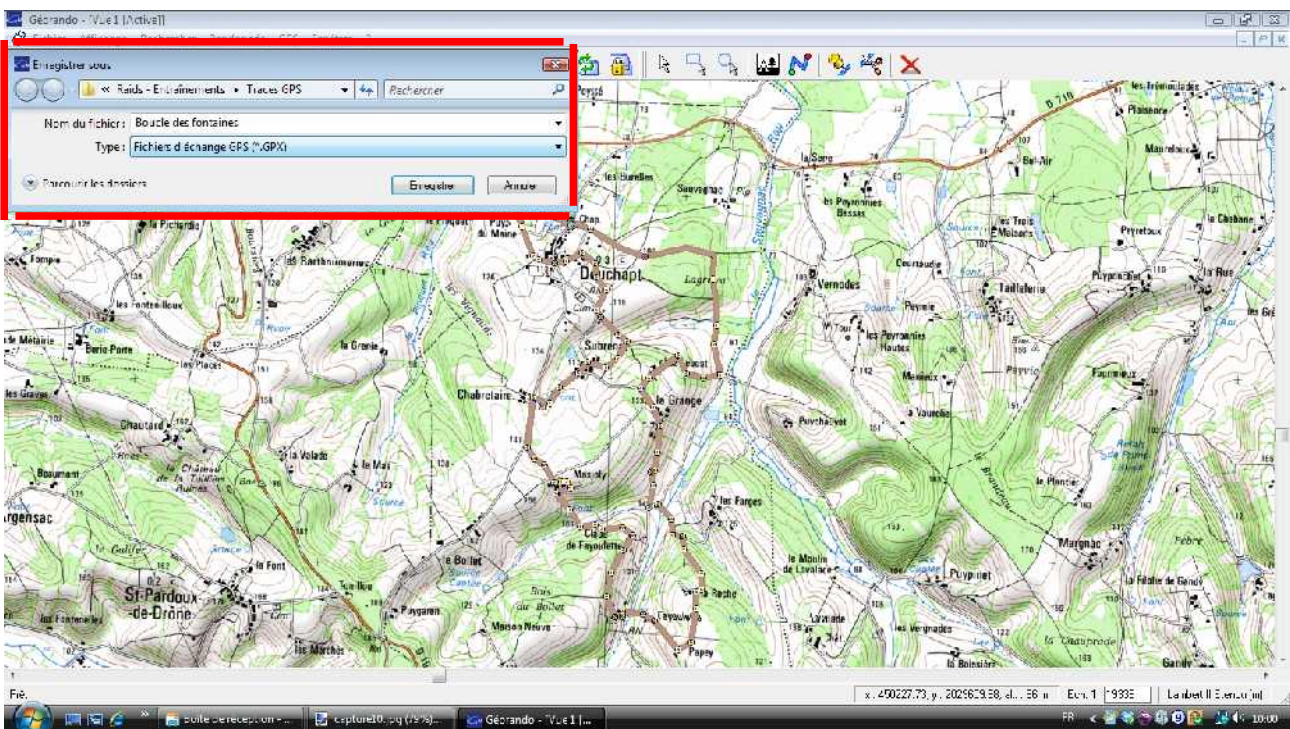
Géorando - [Vue 1 [Active]]

Enregistrer sous

« Raids - Entraînements ▸ Traces GPS

Rechercher

Nom du fichier : Boucle des fontaines

Type : Fichiers d'échange GPS (*.GPX)

Parcourir les dossiers

Enregistrer

Annuler

Peyssé

Plaisance

Les Bureilles

Sauvagnac

la Sarre

Bel-Air

Maurelière

les Peyronnies Basses

les Trois Maisons

Peyretoux

la Chabane

la Picharde

Pays du Maine

Chap

les Barbanneries

Douchapt

Lagrave

Vernodes

Courtaudie

Peyrefie

Taillaferie

Puypinsou

la Rue

Fompie

les Fontenilloux

la Métairie

Berle-Porte

les Places

la Grenie

Sutorent

Fraisse

les Peyronnies Hautes

Meynot

Peyrie

Faurieux

les Graves

Chabrelaire

la Grange

Puychalvet

Vaucelle

Chautard

la Volade

le Mas

Masselly

les Farges

le Plancier

Beaumont

le Chasteil de la Taillan Aulnes

Bas

argensac

Font

Clidé de Fayoullet

le Boilet

Bois du Boilet

le Moulin de Lavalade

Puypinet

Margnac

Febvre

la Fillotte de Gandy

la Font

Tuillère

St-Pardoux-de-Drône

les Fontenelles

Paygaren

Maison Neuve

Fayoulle

Ville Roche

Papey

les Vergnades

la Caupronde

la Bolestière

Gandy

les Marches

Prêt.

x : 450227.73, y : 2029609.58, al.: 56 m

Ech. 1 : 9333

Lambert II Étendu (m)

Boîte de réception - ...

capture10.jpg (75%)...

Géorando - [Vue 1 [...

FR

10:00